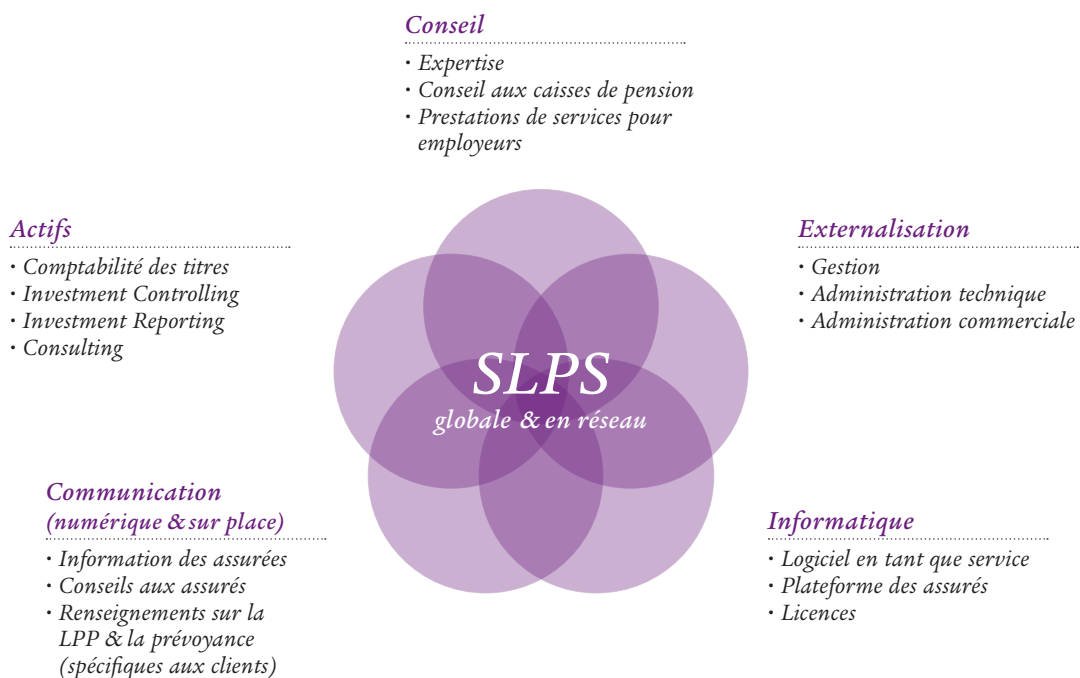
Conseil
· Expertise
· Conseil aux caisses de pension
· Prestations de services pour employeurs

Actifs
· Comptabilité des titres
· Investment Controlling
· Investment Reporting
· Consulting

Externalisation
· Gestion
· Administration technique
· Administration commerciale

SLPS
globale & en réseau

Communication
(numérique & sur place)
· Information des assurées
· Conseils aux assurés
· Renseignements sur la LPP & la prévoyance (spécifiques aux clients)

Informatique
· Logiciel en tant que service
· Plateforme des assurés
· Licences